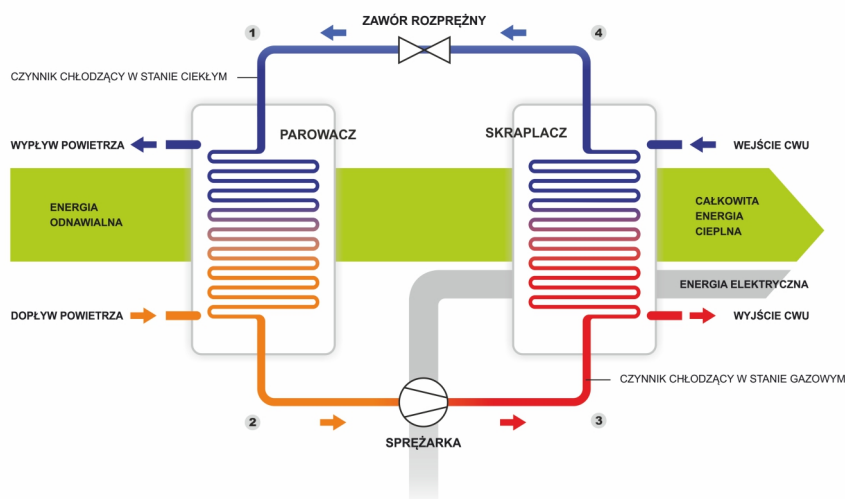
1

ZAWÓR ROZPRĘŻNY

4

CZYNNIK CHŁODZĄCY W STANIE CIEKŁYM

WYPŁYW POWIETRZA

PAROWACZ

SKRAPLACZ

WEJŚCIE CWU

ENERGIA ODNAWIALNA

CAŁKOWITA ENERGIA CIEPLNA

ENERGIA ELEKTRYCZNA

DOPŁYW POWIETRZA

WYJŚCIE CWU

CZYNNIK CHŁODZĄCY W STANIE GAZOWYM

2

SPRĘŻARKA

3